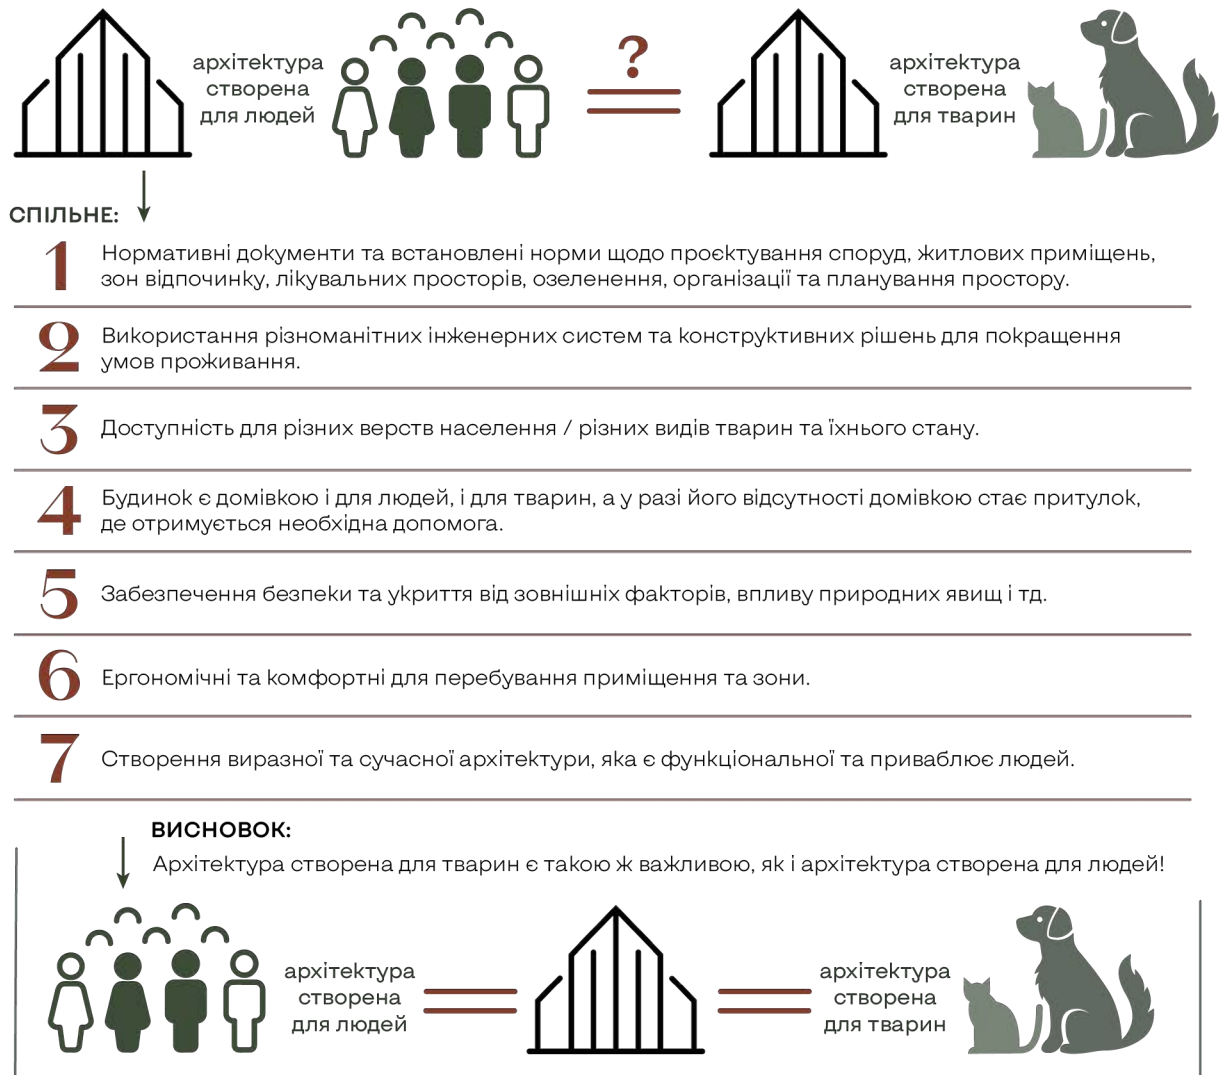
архітектура створена для людей

?

архітектура створена для тварин

СПІЛЬНЕ:

1 Нормативні документи та встановлені норми щодо проєктування споруд, житлових приміщень, зон відпочинку, лікувальних просторів, озеленення, організації та планування простору.

2 Використання різноманітних інженерних систем та конструктивних рішень для покращення умов проживання.

3 Доступність для різних верств населення / різних видів тварин та їхнього стану.

4 Будинок є домівкою і для людей, і для тварин, а у разі його відсутності домівкою стає притулок, де отримується необхідна допомога.

5 Забезпечення безпеки та укриття від зовнішніх факторів, впливу природних явищ і тд.

6 Ергономічні та комфортні для перебування приміщення та зони.

7 Створення виразної та сучасної архітектури, яка є функціональної та приваблює людей.

ВИСНОВОК:
Архітектура створена для тварин є такою ж важливою, як і архітектура створена для людей!

архітектура створена для людей

архітектура створена для тварин